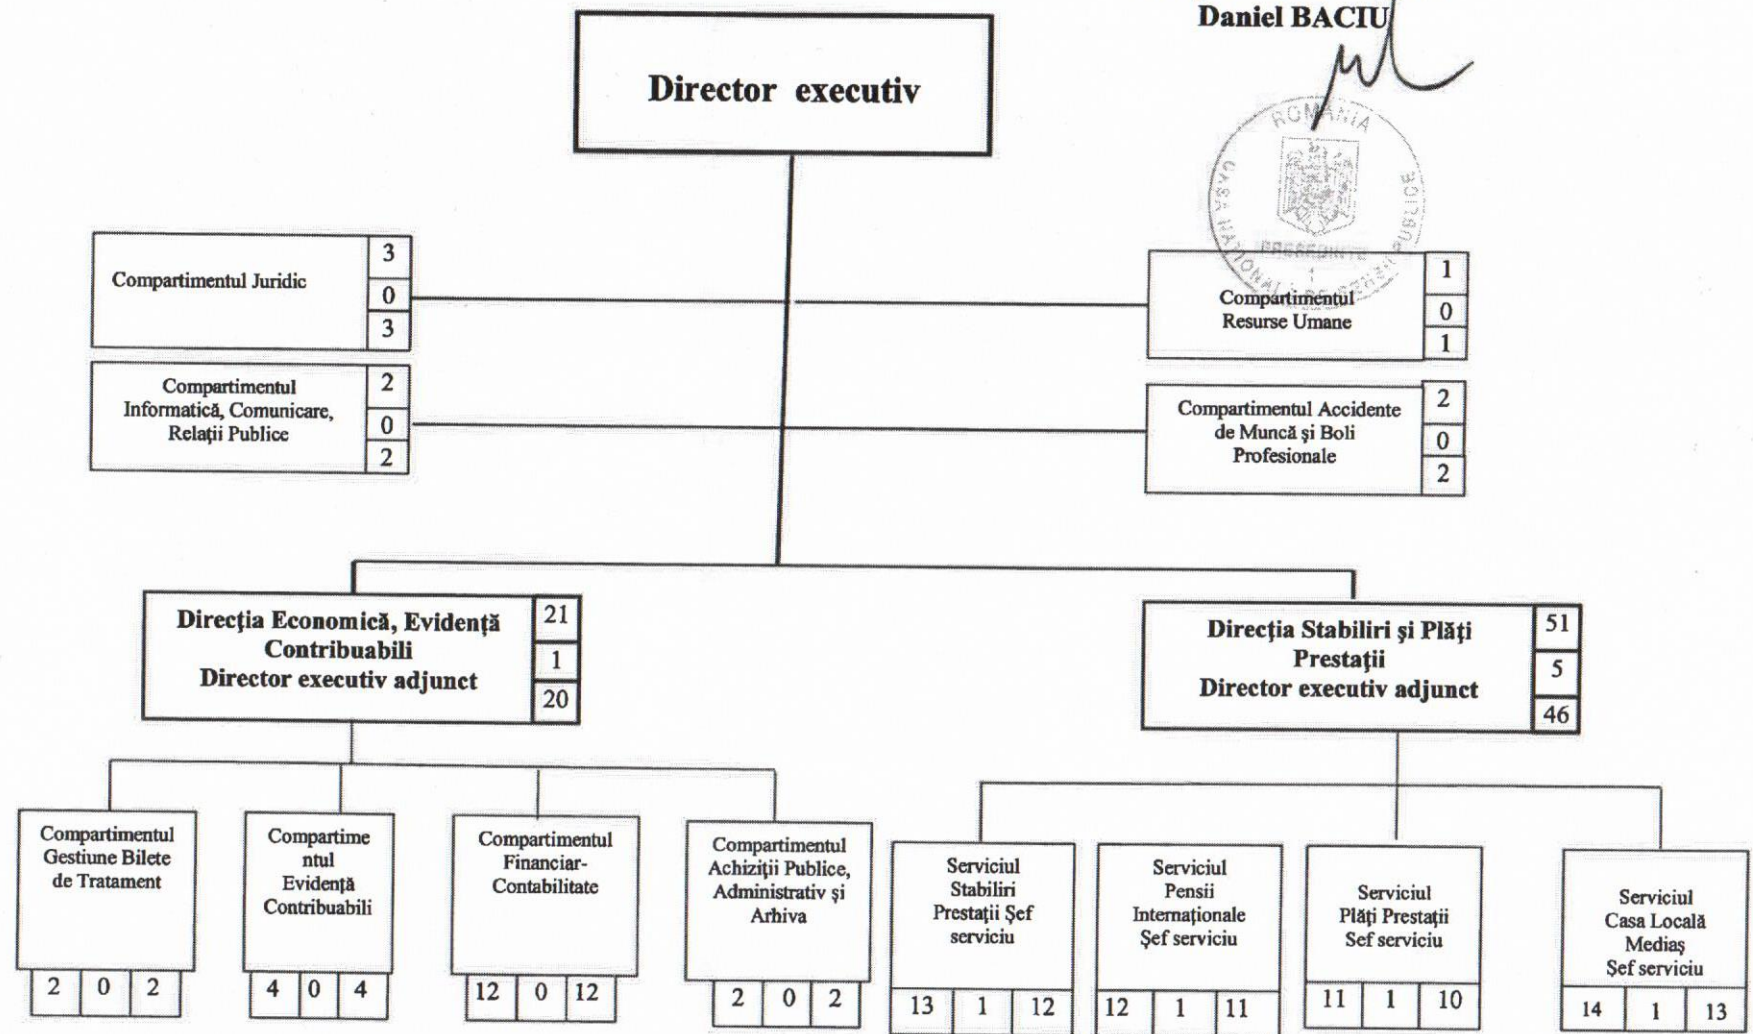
Daniel BACIU

ROMANIA
CASA NAȚIONALĂ DE PENSII PUBLICE
PREȘEDINTE

Director executiv

Compartimentul Juridic
3
0
3

Compartimentul Informatică, Comunicare, Relații Publice
2
0
2

Compartimentul Resurse Umane
1
0
1

Compartimentul Accidente de Muncă și Boli Profesionale
2
0
2

Direcția Economică, Evidență Contribuabili
Director executiv adjunct
21
1
20

Direcția Stabiliri și Plăți Prestații
Director executiv adjunct
51
5
46

Compartimentul Gestiune Bilete de Tratament
2 0 2

Compartimentul Evidență Contribuabili
4 0 4

Compartimentul Financiar-Contabilitate
12 0 12

Compartimentul Achiziții Publice, Administrativ și Arhiva
2 0 2

Serviciul Stabiliri Prestații Șef serviciu
13 1 12

Serviciul Pensii Internaționale Șef serviciu
12 1 11

Serviciul Plăți Prestații Sef serviciu
11 1 10

Serviciul Casa Locală Mediaș Șef serviciu
14 1 13